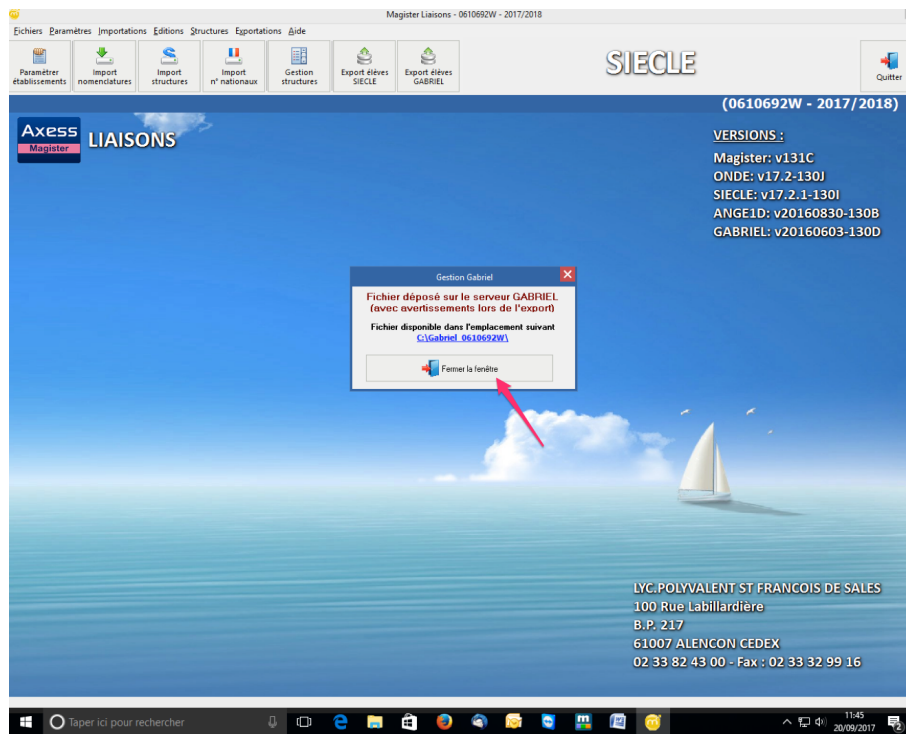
Magister Liaisons - 0610692W - 2017/2018

Fichiers Paramètres Importations Editions Structures Exportations Aide

Paramétrer établissements | Import nomenclatures | Import structures | Import n° nationaux | Gestion structures | Export élèves SIECLE | Export élèves GABRIEL

SIECLE

Quitter

(0610692W - 2017/2018)

Axess Magister LIAISONS

VERSIONS :
Magister: v131C
ONDE: v17.2-130J
SIECLE: v17.2.1-130I
ANGE1D: v20160830-130B
GABRIEL: v20160603-130D

Gestion Gabriel

Fichier déposé sur le serveur GABRIEL
(avec avertissements lors de l'export)

Fichier disponible dans l'emplacement suivant
C:\Gabriel_0610692W\

Fermer la fenêtre

LYC.POLYVALENT ST FRANCOIS DE SALES
100 Rue Labillardière
B.P. 217
61007 ALENCON CEDEX
02 33 82 43 00 - Fax : 02 33 32 99 16

Taper ici pour rechercher

11:45
20/09/2017

2